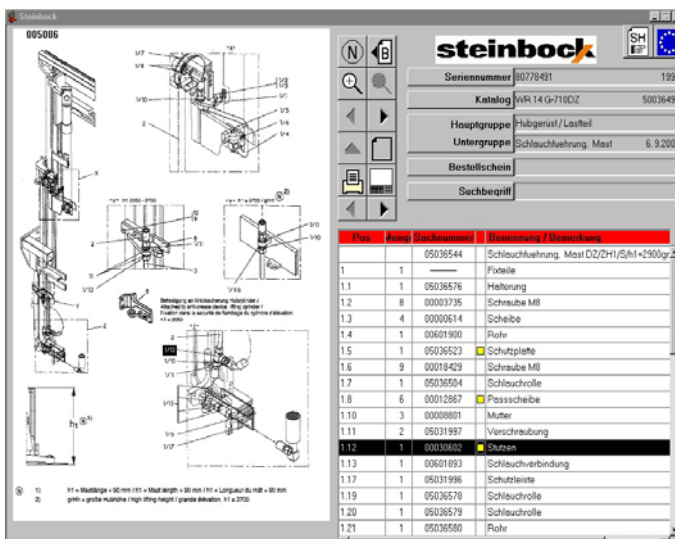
Steinbock

005086

N B

steinbock

SH

Seriennummer 80778491 199

Katalog WR 14 G-710DZ 5003649

Hauptgruppe Hubgerüst / Lastteil

Untergruppe Schlauchfuehrung, Mast 6.9.200

Bestellschein

Suchbegriff

| Pos | Menge | Sachnummer | Benennung / Bemerkung |
|---|---|---|---|
| | | 05036544 | Schlauchfuehrung, Mast DZ/ZH1/S/h1=2900gr |
| 1 | 1 | ——— | Fixteile |
| 1.1 | 1 | 05036576 | Halterung |
| 1.2 | 8 | 00003735 | Schraube M8 |
| 1.3 | 4 | 00000614 | Scheibe |
| 1.4 | 1 | 00601900 | Rohr |
| 1.5 | 1 | 05036523 | Schutzplatte |
| 1.6 | 9 | 00018429 | Schraube M8 |
| 1.7 | 1 | 05036504 | Schlauchrolle |
| 1.8 | 6 | 00012867 | Passscheibe |
| 1.10 | 3 | 00008801 | Mutter |
| 1.11 | 2 | 05031997 | Verschraubung |
| 1.12 | 1 | 00030602 | Stutzen |
| 1.13 | 1 | 00601893 | Schlauchverbindung |
| 1.17 | 1 | 05031996 | Schutzleiste |
| 1.19 | 1 | 05036578 | Schlauchrolle |
| 1.20 | 1 | 05036579 | Schlauchrolle |
| 1.21 | 1 | 05036580 | Rohr |

1) h1 = Mastlänge + 90 mm / h1 = Mast length + 90 mm / h1 = Longueur du mât + 90 mm
2) grosse Hubhöhe / high lifting height / grande élévation, h1 ≥ 2700

Befestigung an Knickschutz Hubzylinder / Attached to anti-crease device lifting cylinder / Fixation dans la sécurité de flambage du cylindre d'élévation
h1 ≥ 2050

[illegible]